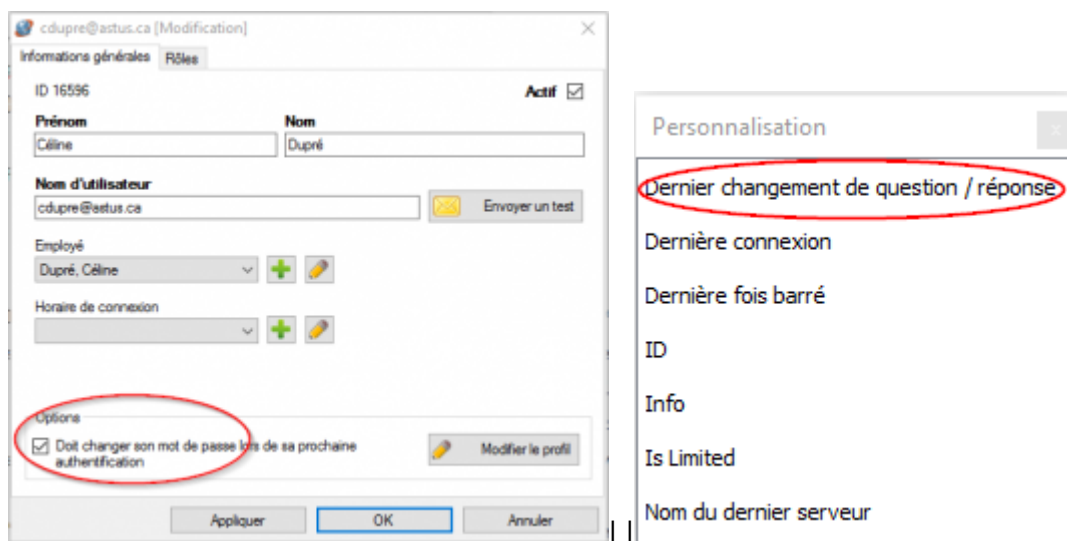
cdupre@astus.ca [Modification]

Informations générales | Rôles

ID 16596

Actif ☑

Prénom
Céline

Nom
Dupré

Nom d'utilisateur
cdupre@astus.ca

Envoyer un test

Employé
Dupré, Céline

Horaire de connexion

Options
☑ Doit changer son mot de passe lors de sa prochaine authentification

Modifier le profil

Appliquer | OK | Annuler

Personnalisation

Dernier changement de question / réponse

Dernière connexion

Dernière fois barré

ID

Info

Is Limited

Nom du dernier serveur